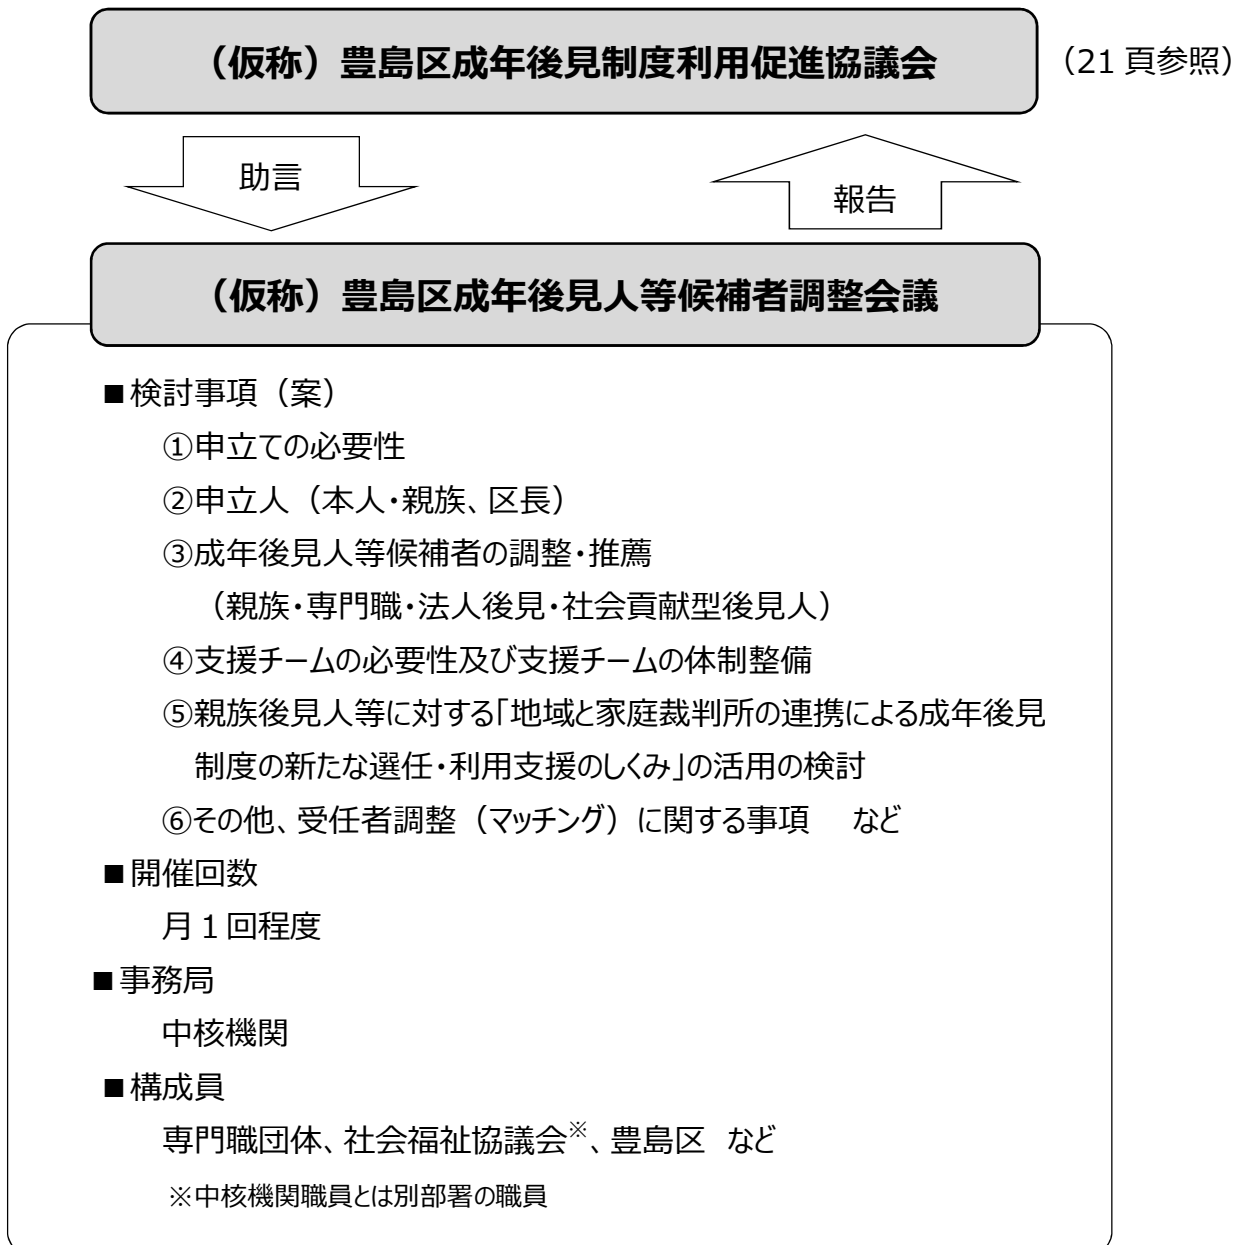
（仮称）豊島区成年後見制度利用促進協議会

（21 頁参照）

助言

報告

（仮称）豊島区成年後見人等候補者調整会議

■検討事項（案）

①申立ての必要性

②申立人（本人・親族、区長）

③成年後見人等候補者の調整・推薦
（親族・専門職・法人後見・社会貢献型後見人）

④支援チームの必要性及び支援チームの体制整備

⑤親族後見人等に対する「地域と家庭裁判所の連携による成年後見制度の新たな選任・利用支援のしくみ」の活用の検討

⑥その他、受任者調整（マッチング）に関する事項　など

■開催回数

月 1 回程度

■事務局

中核機関

■構成員

専門職団体、社会福祉協議会※、豊島区　など

※中核機関職員とは別部署の職員